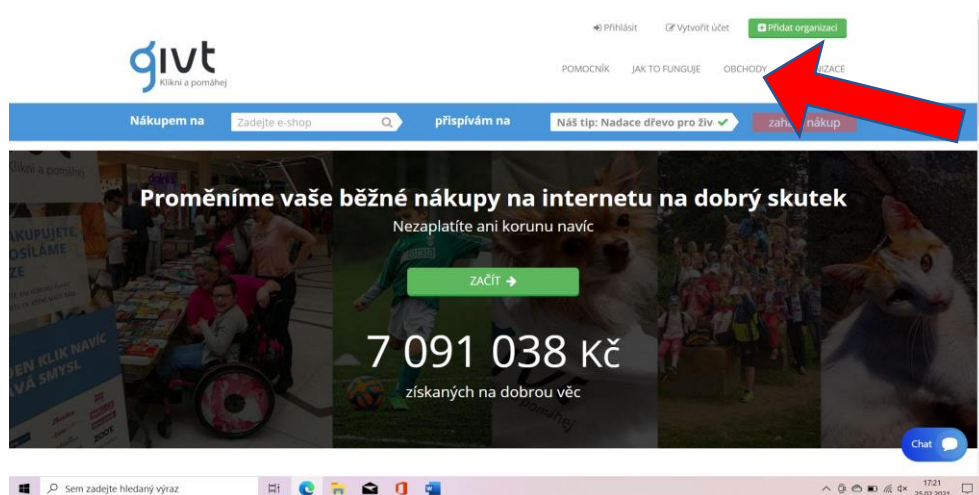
Přihlásit Vytvořit účet Přidat organizaci

givt
Klikni a pomáhej

POMOCNÍK JAK TO FUNGUJE OBCHODY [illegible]VIZACE

Nákupem na Zadejte e-shop přispívám na Náš tip: Nadace dřevo pro živ zah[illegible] nákup

Proměníme vaše běžné nákupy na internetu na dobrý skutek

Nezaplatíte ani korunu navíc

ZAČÍT

7 091 038 Kč

získaných na dobrou věc

Chat

Sem zadejte hledaný výraz

17:21
25.02.2021